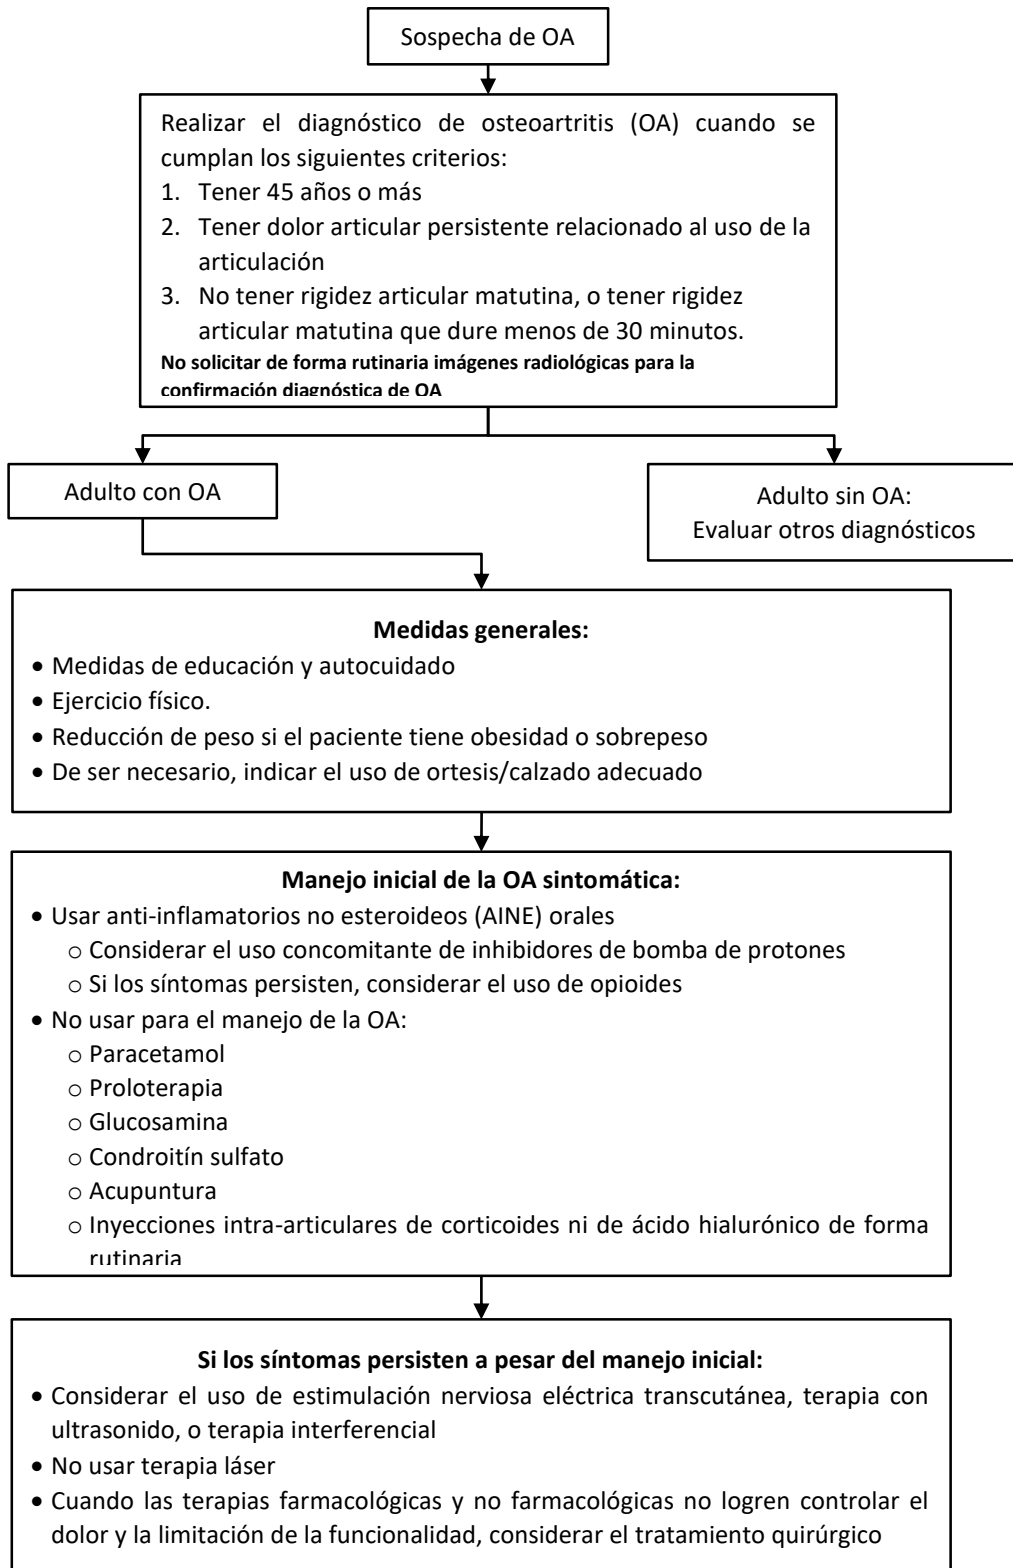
Sospecha de OA

Realizar el diagnóstico de osteoartritis (OA) cuando se cumplan los siguientes criterios:
1. Tener 45 años o más
2. Tener dolor articular persistente relacionado al uso de la articulación
3. No tener rigidez articular matutina, o tener rigidez articular matutina que dure menos de 30 minutos.
No solicitar de forma rutinaria imágenes radiológicas para la confirmación diagnóstica de OA

Adulto con OA

Adulto sin OA:
Evaluar otros diagnósticos

Medidas generales:
• Medidas de educación y autocuidado
• Ejercicio físico.
• Reducción de peso si el paciente tiene obesidad o sobrepeso
• De ser necesario, indicar el uso de ortesis/calzado adecuado

Manejo inicial de la OA sintomática:
• Usar anti-inflamatorios no esteroideos (AINE) orales
o Considerar el uso concomitante de inhibidores de bomba de protones
o Si los síntomas persisten, considerar el uso de opioides
• No usar para el manejo de la OA:
o Paracetamol
o Proloterapia
o Glucosamina
o Condroitín sulfato
o Acupuntura
o Inyecciones intra-articulares de corticoides ni de ácido hialurónico de forma rutinaria

Si los síntomas persisten a pesar del manejo inicial:
• Considerar el uso de estimulación nerviosa eléctrica transcutánea, terapia con ultrasonido, o terapia interferencial
• No usar terapia láser
• Cuando las terapias farmacológicas y no farmacológicas no logren controlar el dolor y la limitación de la funcionalidad, considerar el tratamiento quirúrgico